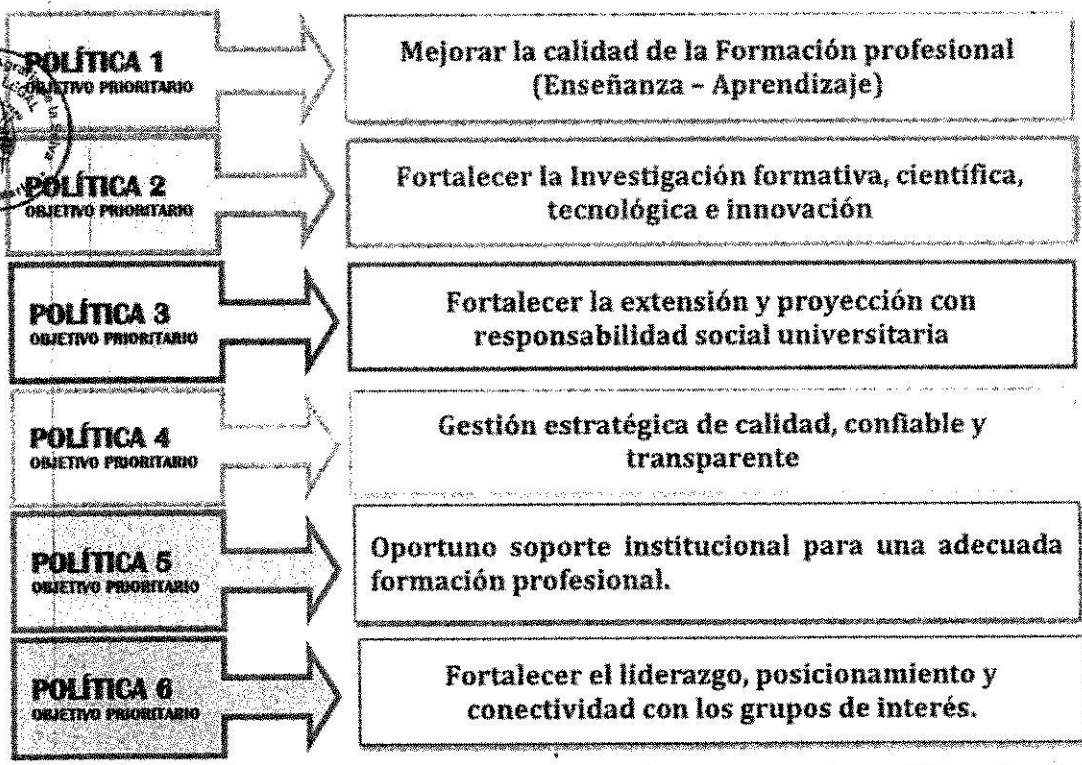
POLÍTICA 1
OBJETIVO PRIORITARIO

Mejorar la calidad de la Formación profesional (Enseñanza - Aprendizaje)

POLÍTICA 2
OBJETIVO PRIORITARIO

Fortalecer la Investigación formativa, científica, tecnológica e innovación

POLÍTICA 3
OBJETIVO PRIORITARIO

Fortalecer la extensión y proyección con responsabilidad social universitaria

POLÍTICA 4
OBJETIVO PRIORITARIO

Gestión estratégica de calidad, confiable y transparente

POLÍTICA 5
OBJETIVO PRIORITARIO

Oportuno soporte institucional para una adecuada formación profesional.

POLÍTICA 6
OBJETIVO PRIORITARIO

Fortalecer el liderazgo, posicionamiento y conectividad con los grupos de interés.